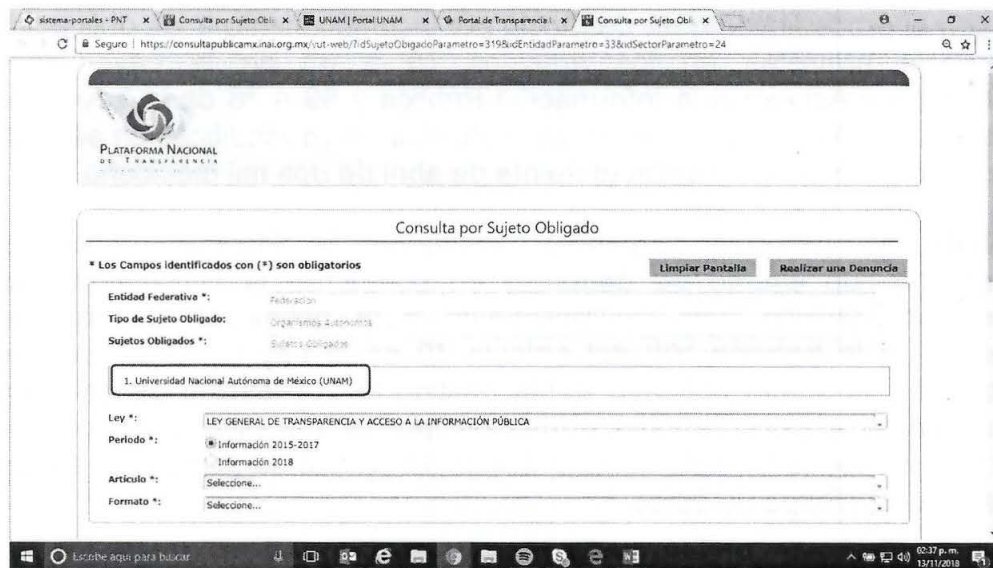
sistema-portales - PNT × Consulta por Sujeto Obli × UNAM | Portal UNAM × Portal de Transparencia × Consulta por Sujeto Obli ×

Seguro | https://consultapublicamx.inai.org.mx/vut-web/?idSujetoObigadoParametro=319&idEntidadParametro=33&idSectorParametro=24

PLATAFORMA NACIONAL DE TRANSPARENCIA

Consulta por Sujeto Obligado

* Los Campos identificados con (*) son obligatorios

Limpiar Pantalla

Realizar una Denuncia

Entidad Federativa *: Federación

Tipo de Sujeto Obligado: Organismos Autónomos

Sujetos Obligados *: Sujetos obligados

1. Universidad Nacional Autónoma de México (UNAM)

Ley *: LEY GENERAL DE TRANSPARENCIA Y ACCESO A LA INFORMACIÓN PÚBLICA

Periodo *: Información 2015-2017

Información 2018

Artículo *: Seleccione...

Formato *: Seleccione...

Escribe aquí para buscar

02:37 p. m. 13/11/2018